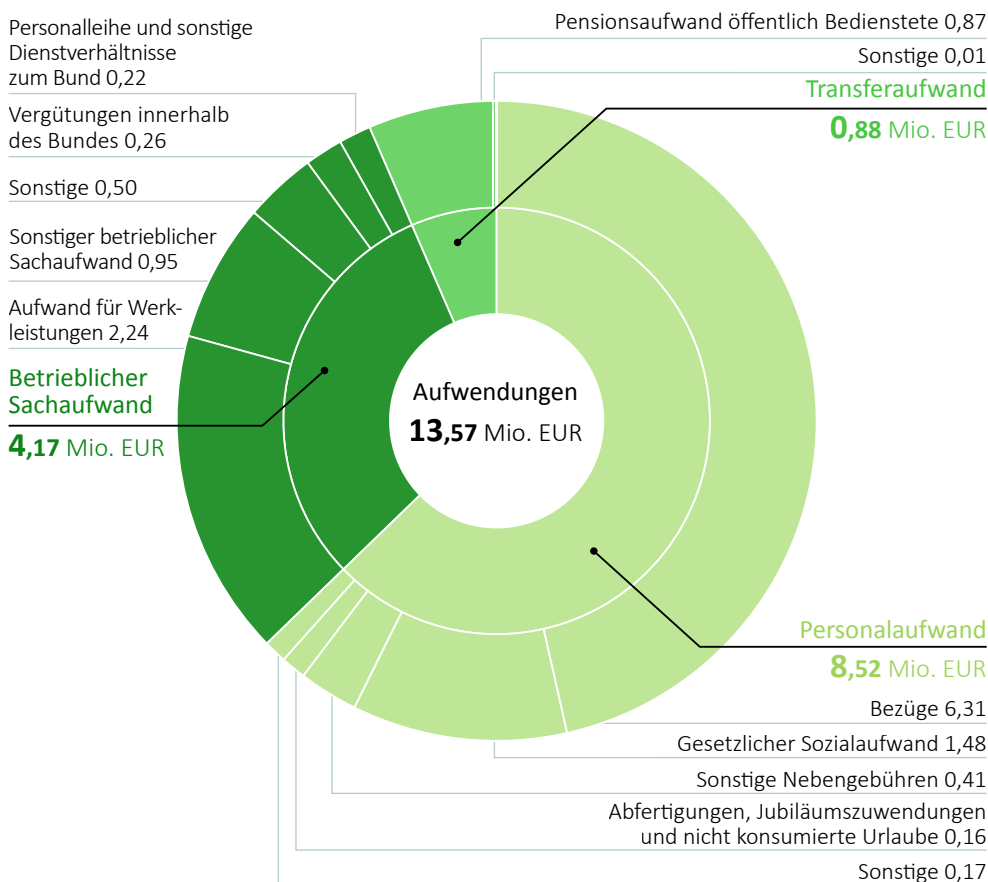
Personalleihe und sonstige Dienstverhältnisse zum Bund 0,22

Vergütungen innerhalb des Bundes 0,26

Sonstige 0,50

Sonstiger betrieblicher Sachaufwand 0,95

Aufwand für Werkleistungen 2,24

Betrieblicher Sachaufwand
4,17 Mio. EUR

Pensionsaufwand öffentlich Bedienstete 0,87

Sonstige 0,01

Transferaufwand
0,88 Mio. EUR

Aufwendungen
13,57 Mio. EUR

Personalaufwand
8,52 Mio. EUR

Bezüge 6,31

Gesetzlicher Sozialaufwand 1,48

Sonstige Nebengebühren 0,41

Abfertigungen, Jubiläumszuwendungen und nicht konsumierte Urlaube 0,16

Sonstige 0,17